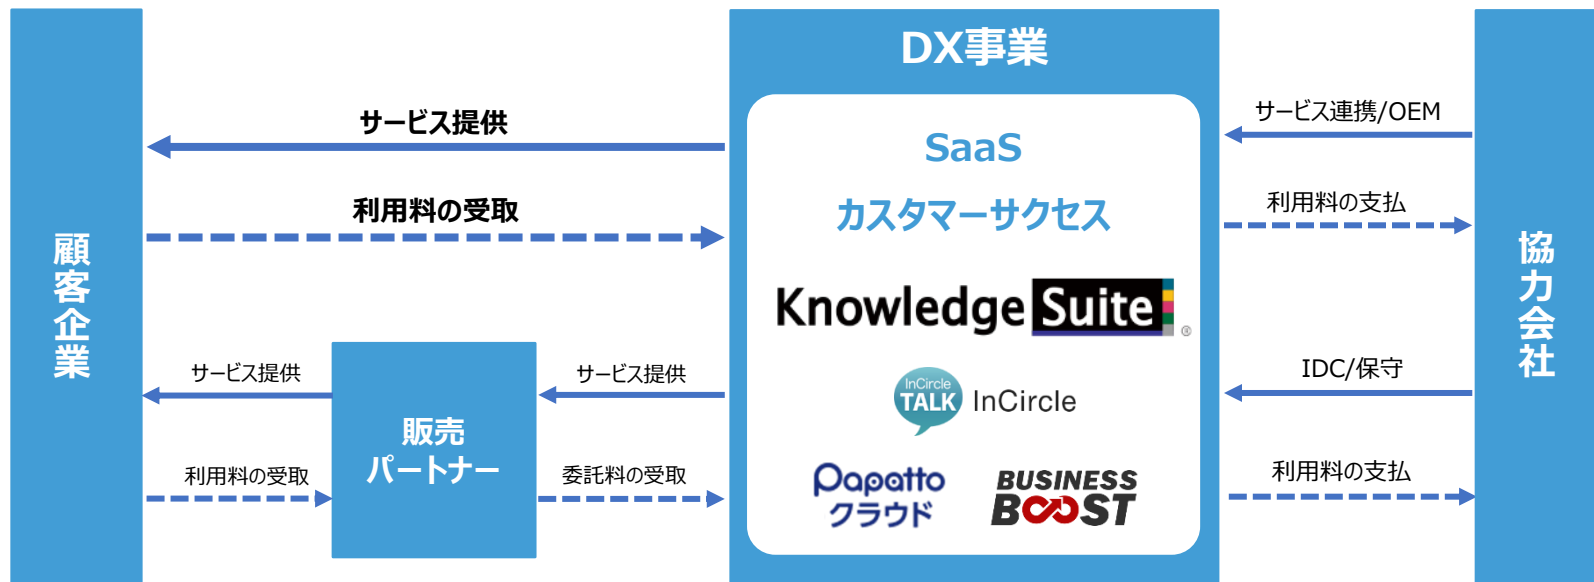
顧客企業

サービス提供

利用料の受取

サービス提供

利用料の受取

販売パートナー

サービス提供

委託料の受取

DX事業

SaaS

カスタマーサクセス

Knowledge Suite

InCircle TALK InCircle

Papatto クラウド

BUSINESS BOOST

サービス連携/OEM

利用料の支払

IDC/保守

利用料の支払

協力会社